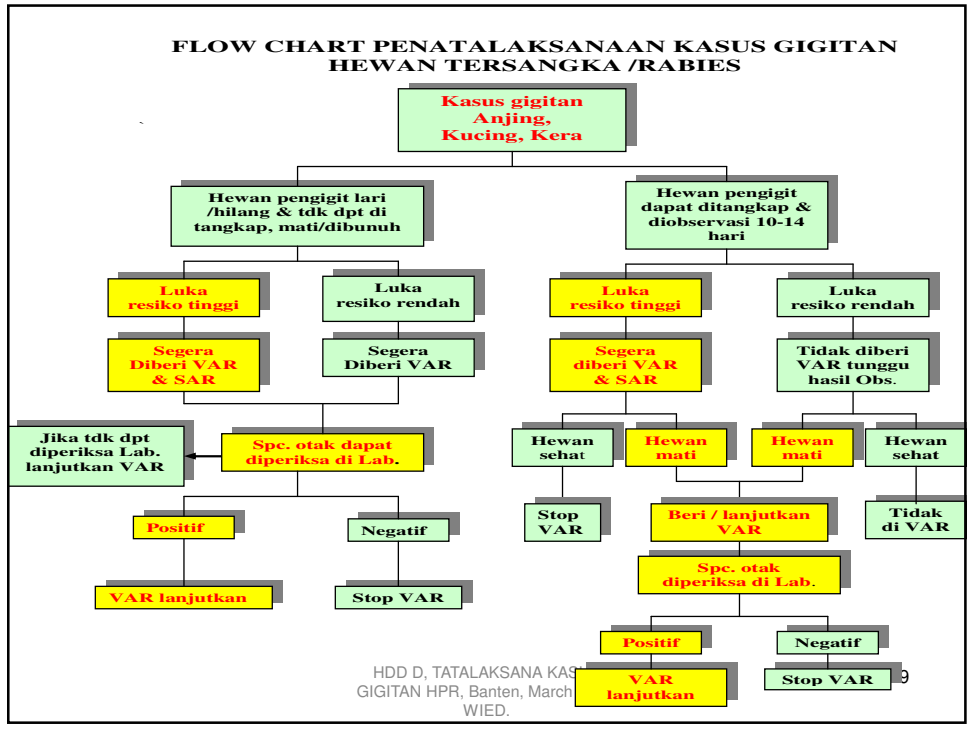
FLOW CHART PENATALAKSANAAN KASUS GIGITAN HEWAN TERSANGKA /RABIES

Kasus gigitan Anjing, Kucing, Kera

Hewan pengigit lari /hilang & tdk dpt di tangkap, mati/dibunuh

Hewan pengigit dapat ditangkap & diobservasi 10-14 hari

Luka resiko tinggi

Luka resiko rendah

Luka resiko tinggi

Luka resiko rendah

Segera Diberi VAR & SAR

Segera Diberi VAR

Segera diberi VAR & SAR

Tidak diberi VAR tunggu hasil Obs.

Jika tdk dpt diperiksa Lab. lanjutkan VAR

Spc. otak dapat diperiksa di Lab.

Hewan sehat

Hewan mati

Hewan mati

Hewan sehat

Positif

Negatif

Stop VAR

Beri / lanjutkan VAR

Tidak di VAR

VAR lanjutkan

Stop VAR

Spc. otak diperiksa di Lab.

Positif

Negatif

VAR lanjutkan

Stop VAR

HDD D, TATALAKSANA KAS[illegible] GIGITAN HPR, Banten, March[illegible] WIED.

9